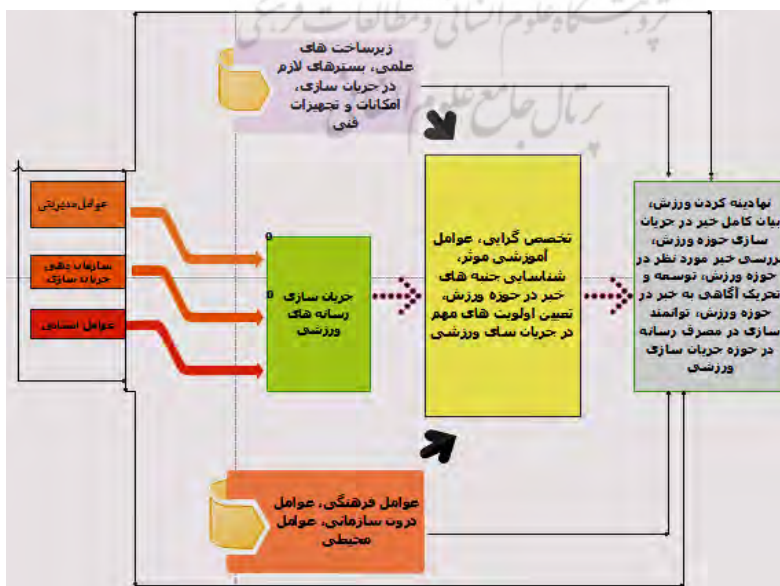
زیرساخت های علمی، بسترهای لازم در جریان سازی، امکانات و تجهیزات فنی

عوامل مدیریتی

سازمان های جریان سازی

عوامل انسانی

جریان سازی رسانه های ورزشی

تخصص گرایی، عوامل آموزشی موثر، شناسایی جنبه های خبر در حوزه ورزش، تعیین اولویت های مهم در جریان سای ورزشی

نهادینه کردن ورزش، بیان کامل خبر در جریان سازی حوزه ورزش، بررسی خبر مورد نظر در حوزه ورزش، توسعه و تحریک آگاهی به خبر در حوزه ورزش، توانمند سازی در مصرف رسانه در حوزه جریان سازی ورزشی

عوامل فرهنگی، عوامل درون سازمانی، عوامل محیطی

پژوهشگاه علوم انسانی و مطالعات فرهنگی
پرتال جامع علوم انسانی